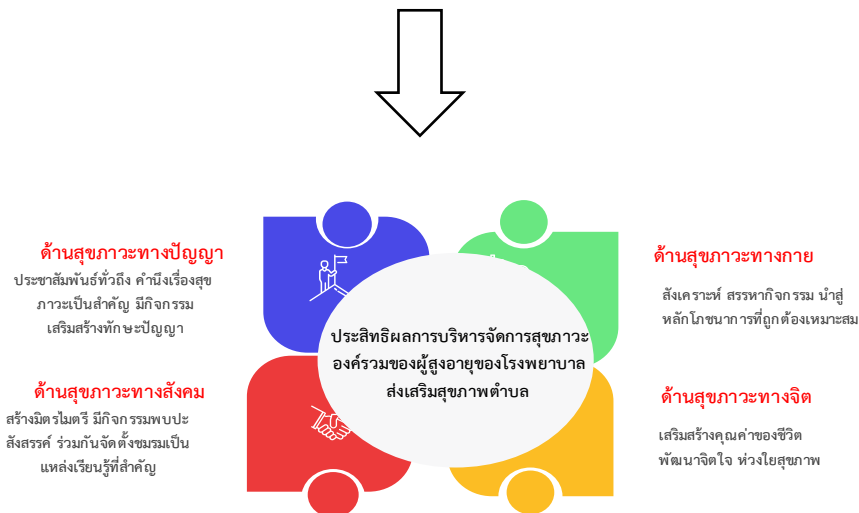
ด้านสุขภาวะทางปัญญา
ประชาสัมพันธ์ทั่วถึง คำนึงเรื่องสุขภาวะเป็นสำคัญ มีกิจกรรมเสริมสร้างทักษะปัญญา

ด้านสุขภาวะทางสังคม
สร้างมิตรไมตรี มีกิจกรรมพบปะสังสรรค์ ร่วมกันจัดตั้งชมรมเป็นแหล่งเรียนรู้ที่สำคัญ

ประสิทธิผลการบริหารจัดการสุขภาวะองค์รวมของผู้สูงอายุของโรงพยาบาลส่งเสริมสุขภาพตำบล

ด้านสุขภาวะทางกาย
สังเคราะห์ สรรหากิจกรรม นำสู่หลักโภชนาการที่ถูกต้องเหมาะสม

ด้านสุขภาวะทางจิต
เสริมสร้างคุณค่าของชีวิต พัฒนาจิตใจ ห่วงใยสุขภาพ